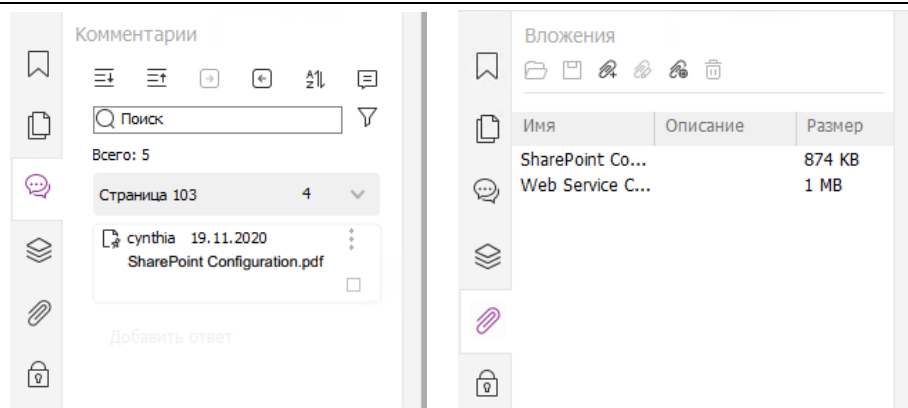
Комментарии

Поиск

Всего: 5

Страница 103 4

cynthia 19.11.2020
SharePoint Configuration.pdf

Добавить ответ

Вложения

| Имя | Описание | Размер |
|---|---|---|
| SharePoint Co... | | 874 KB |
| Web Service C... | | 1 MB |